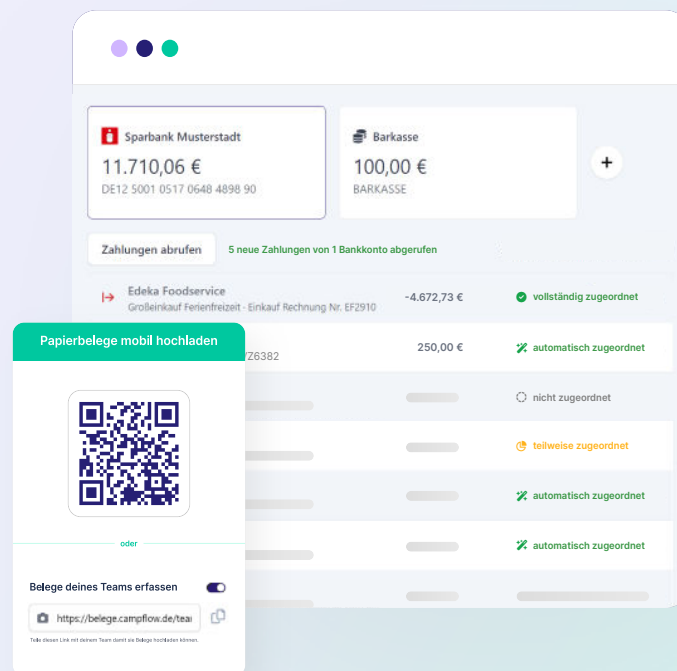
Sparbank Musterstadt
11.710,06 €
DE12 5001 0517 0648 4898 90

Barkasse
100,00 €
BARKASSE

+

Zahlungen abrufen
5 neue Zahlungen von 1 Bankkonto abgerufen

Edeka Foodservice
Großeinkauf Ferienfreizeit - Einkauf Rechnung Nr. EF2910
-4.672,73 €
vollständig zugeordnet

Z6382
250,00 €
automatisch zugeordnet

nicht zugeordnet

teilweise zugeordnet

automatisch zugeordnet

automatisch zugeordnet

Papierbelege mobil hochladen

oder

Belege deines Teams erfassen

https://belege.campflow.de/tea

Teile diesen Link mit deinem Team damit sie Belege hochladen können.